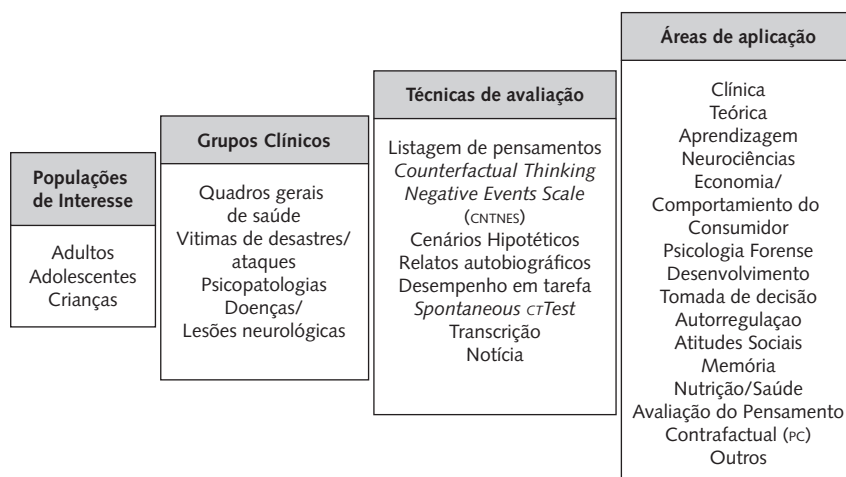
Populações de Interesse

Adultos
Adolescentes
Crianças

Grupos Clínicos

Quadros gerais de saúde
Vitimas de desastres/ ataques
Psicopatologias
Doenças/ Lesões neurológicas

Técnicas de avaliação

Listagem de pensamentos
*Counterfactual Thinking Negative Events Scale* (CNTNES)
Cenários Hipotéticos
Relatos autobiográficos
Desempenho em tarefa
*Spontaneous CTTest*
Transcrição
Notícia

Áreas de aplicação

Clínica
Teórica
Aprendizagem
Neurociências
Economia/ Comportamento do Consumidor
Psicologia Forense
Desenvolvimento
Tomada de decisão
Autorregulaçao
Atitudes Sociais
Memória
Nutrição/Saúde
Avaliação do Pensamento Contrafactual (PC)
Outros